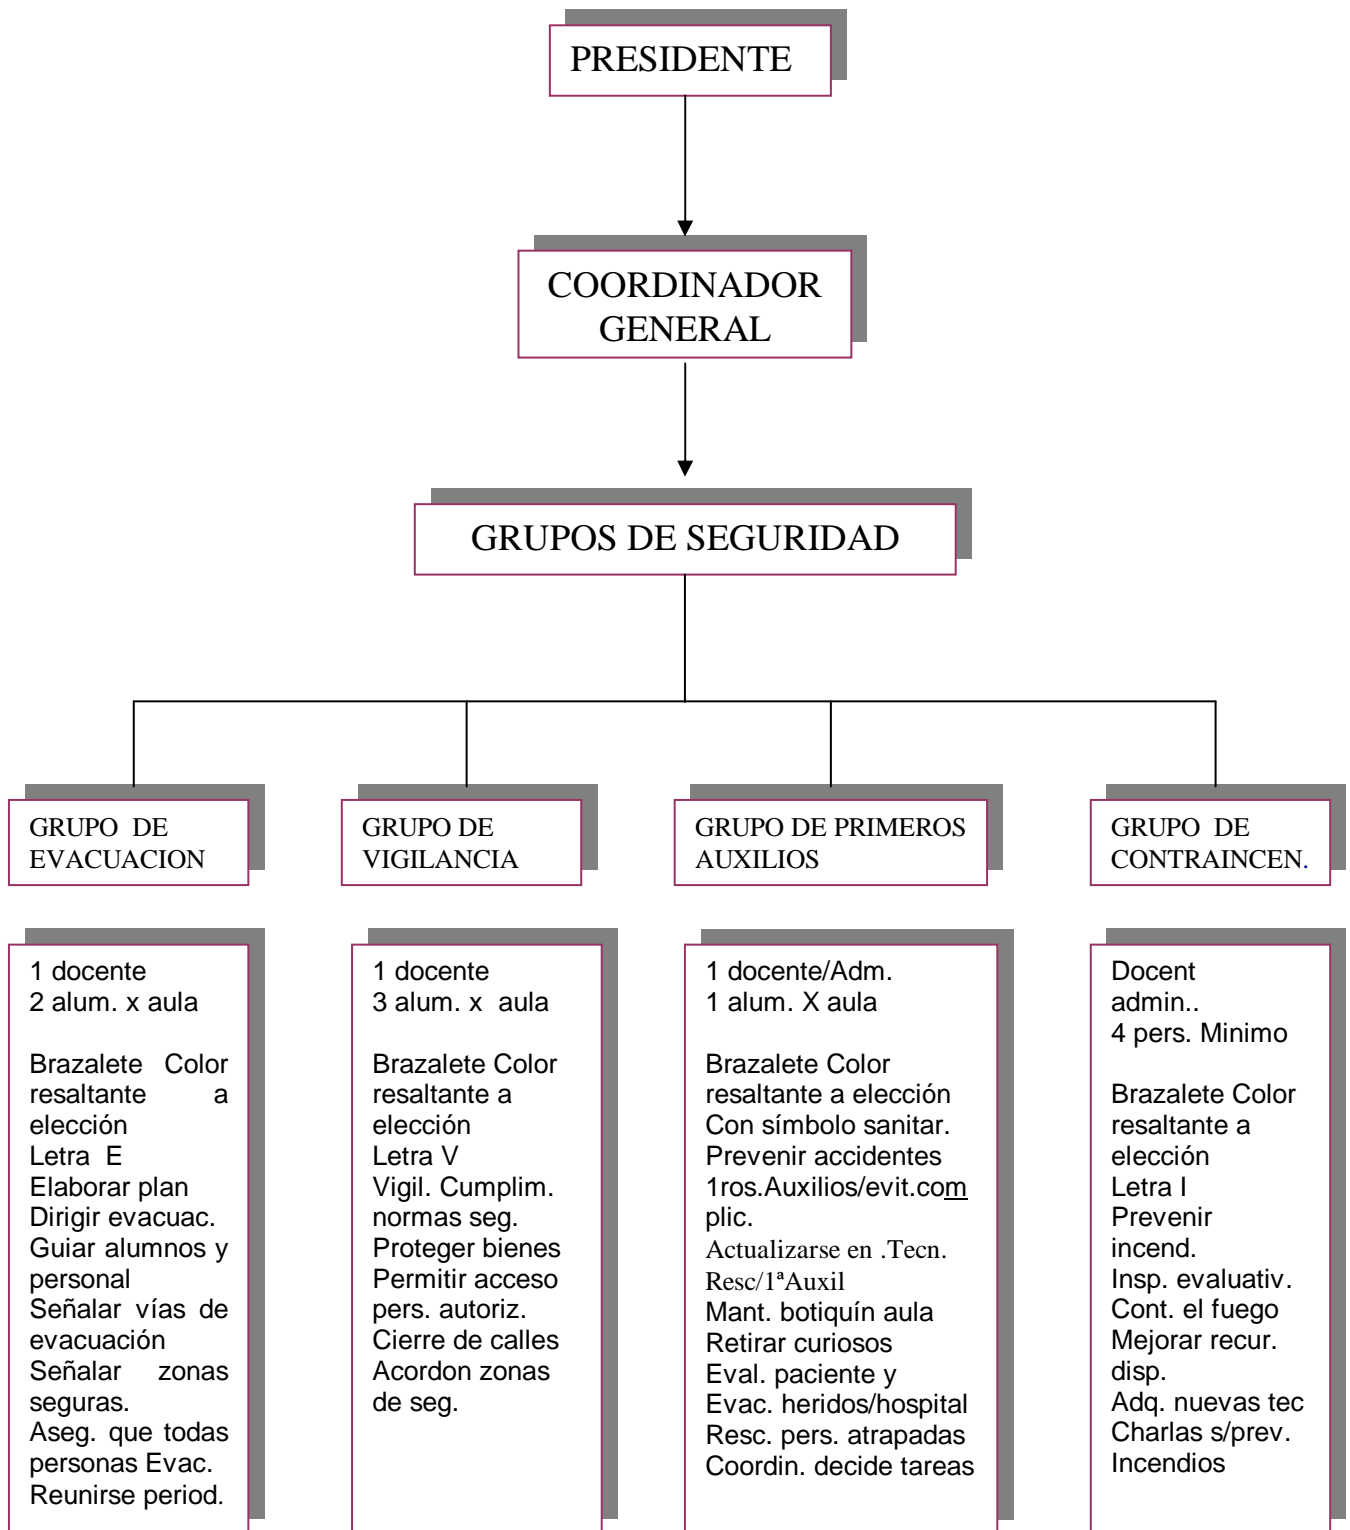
PRESIDENTE

COORDINADOR GENERAL

GRUPOS DE SEGURIDAD

GRUPO DE EVACUACION

GRUPO DE VIGILANCIA

GRUPO DE PRIMEROS AUXILIOS

GRUPO DE CONTRAINCEN.

1 docente
2 alum. x aula

Brazalete Color resaltante a elección
Letra E
Elaborar plan
Dirigir evacuac.
Guiar alumnos y personal
Señalar vías de evacuación
Señalar zonas seguras.
Aseg. que todas personas Evac.
Reunirse period.

1 docente
3 alum. x aula

Brazalete Color resaltante a elección
Letra V
Vigil. Cumplim. normas seg.
Proteger bienes
Permitir acceso pers. autoriz.
Cierre de calles
Acordon zonas de seg.

1 docente/Adm.
1 alum. X aula

Brazalete Color resaltante a elección
Con símbolo sanitar.
Prevenir accidentes
1ros.Auxilios/evit.complic.
Actualizarse en .Tecn. Resc/1ªAuxil
Mant. botiquín aula
Retirar curiosos
Eval. paciente y
Evac. heridos/hospital
Resc. pers. atrapadas
Coordin. decide tareas

Docent
admin..
4 pers. Minimo

Brazalete Color resaltante a elección
Letra I
Prevenir incend.
Insp. evaluativ.
Cont. el fuego
Mejorar recur. disp.
Adq. nuevas tec
Charlas s/prev.
Incendios